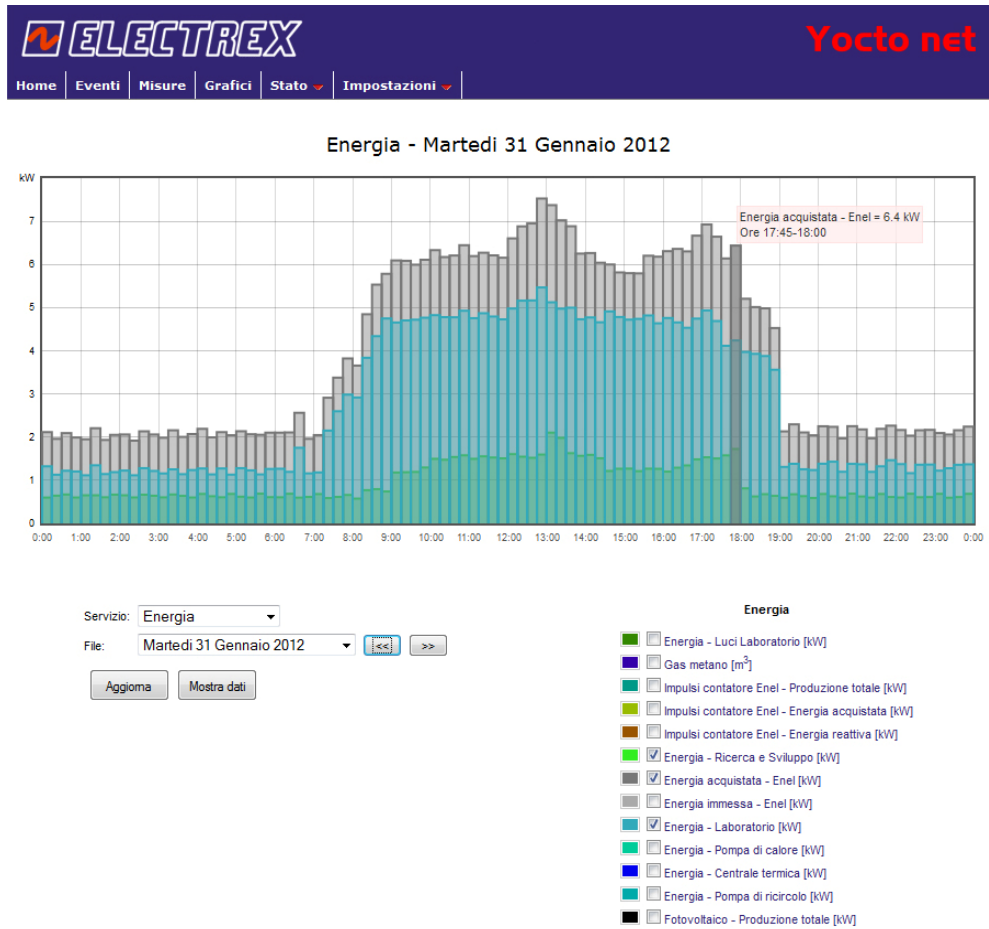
ELECTREX

Yocto net

Home | Eventi | Misure | Grafici | Stato | Impostazioni

Energia - Martedi 31 Gennaio 2012

kW
7
6
5
4
3
2
1
0

Energia acquistata - Enel = 6.4 kW
Ore 17:45-18:00

0:00 1:00 2:00 3:00 4:00 5:00 6:00 7:00 8:00 9:00 10:00 11:00 12:00 13:00 14:00 15:00 16:00 17:00 18:00 19:00 20:00 21:00 22:00 23:00 0:00

Servizio: Energia
File: Martedi 31 Gennaio 2012
<<
>>
Aggiorna
Mostra dati

Energia
Energia - Luci Laboratorio [kW]
Gas metano [m$^3$]
Impulsi contatore Enel - Produzione totale [kW]
Impulsi contatore Enel - Energia acquistata [kW]
Impulsi contatore Enel - Energia reattiva [kW]
Energia - Ricerca e Sviluppo [kW]
Energia acquistata - Enel [kW]
Energia immessa - Enel [kW]
Energia - Laboratorio [kW]
Energia - Pompa di calore [kW]
Energia - Centrale termica [kW]
Energia - Pompa di ricircolo [kW]
Fotovoltaico - Produzione totale [kW]